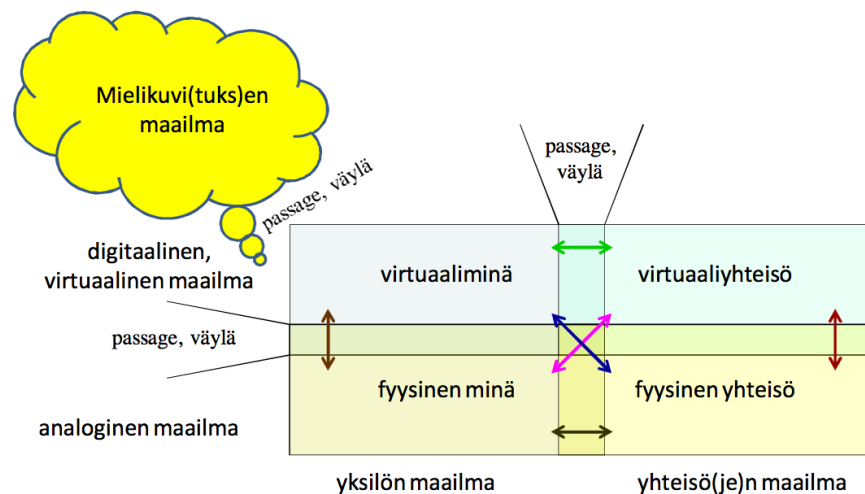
Mielikuvi(tuks)en maailma

passage, väylä

passage, väylä

digitaalinen, virtuaalinen maailma

virtuaaliminä

virtuaaliyhteisö

passage, väylä

fyysinen minä

fyysinen yhteisö

analoginen maailma

yksilön maailma

yhteisö(je)n maailma